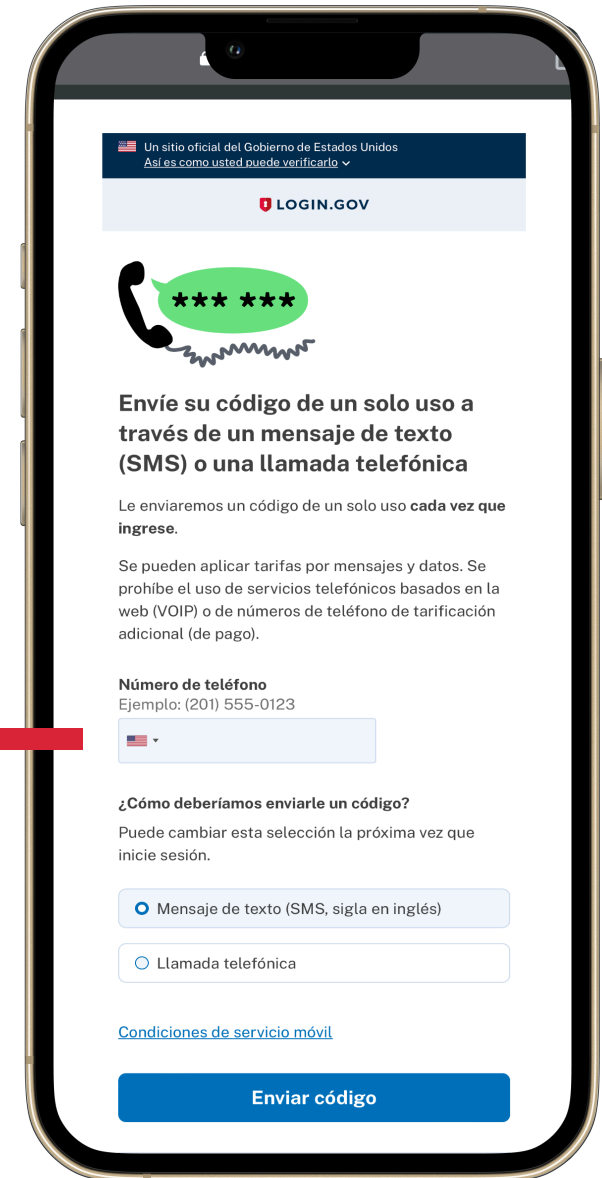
Un sitio oficial del Gobierno de Estados Unidos
Así es como usted puede verificarlo

LOGIN.GOV

*** ***

Envíe su código de un solo uso a través de un mensaje de texto (SMS) o una llamada telefónica

Le enviaremos un código de un solo uso cada vez que ingrese.

Se pueden aplicar tarifas por mensajes y datos. Se prohíbe el uso de servicios telefónicos basados en la web (VOIP) o de números de teléfono de tarificación adicional (de pago).

Número de teléfono
Ejemplo: (201) 555-0123

¿Cómo deberíamos enviarle un código?
Puede cambiar esta selección la próxima vez que inicie sesión.

Mensaje de texto (SMS, sigla en inglés)

Llamada telefónica

Condiciones de servicio móvil

Enviar código